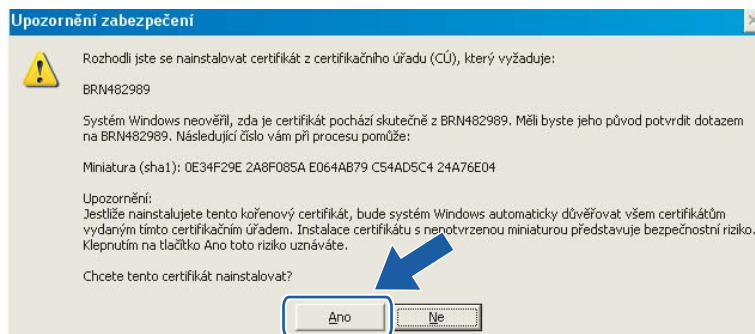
Upozornění zabezpečení

Rozhodli jste se nainstalovat certifikát z certifikačního úřadu (CÚ), který vyžaduje:

BRN482989

Systém Windows neověřil, zda je certifikát pochází skutečně z BRN482989. Měli byste jeho původ potvrdit dotazem na BRN482989. Následující číslo vám při procesu pomůže:

Miniatura (sha1): 0E34F29E 2A8F085A E064AB79 C54AD5C4 24A76E04

Upozornění:
Jestliže nainstalujete tento kořenový certifikát, bude systém Windows automaticky důvěřovat všem certifikátům vydaným tímto certifikačním úřadem. Instalace certifikátu s nepotvrzenou miniaturou představuje bezpečnostní riziko. Klepnutím na tlačítko Ano toto riziko uznáváte.

Chcete tento certifikát nainstalovat?

Ano Ne